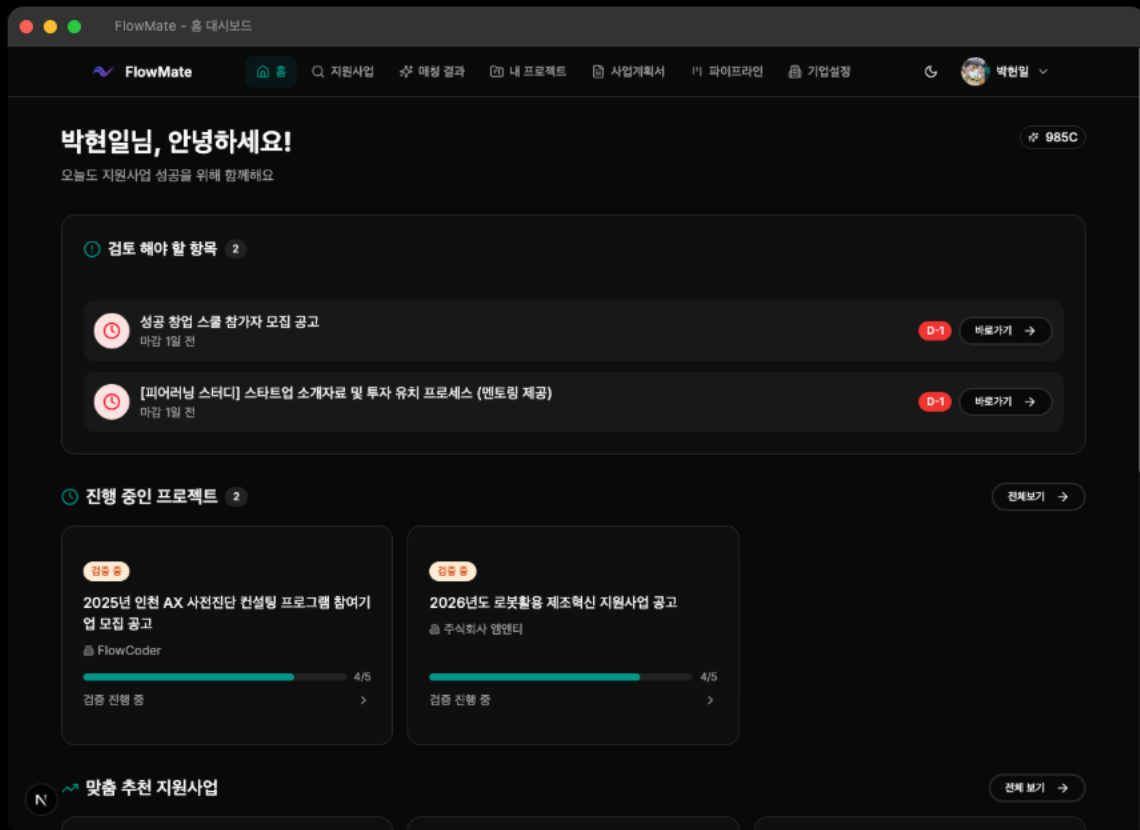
FlowMate - 홈 대시보드

FlowMate

홈 지원사업 매칭 결과 내 프로젝트 사업계획서 파이프라인 기업설정

박현일

박현일님, 안녕하세요!

985C

오늘도 지원사업 성공을 위해 함께해요

검토 해야 할 항목 2

성공 창업 스쿨 참가자 모집 공고
마감 1일 전

D-1 바로가기 →

[피어러닝 스터디] 스타트업 소개자료 및 투자 유치 프로세스 (멘토링 제공)
마감 1일 전

D-1 바로가기 →

진행 중인 프로젝트 2

전체보기 →

검증 중

2025년 인천 AX 사전진단 컨설팅 프로그램 참여기업 모집 공고

FlowCoder

4/5

검증 진행 중

검증 중

2026년도 로봇활용 제조혁신 지원사업 공고

주식회사 엠엔티

4/5

검증 진행 중

맞춤 추천 지원사업

전체 보기 →

N